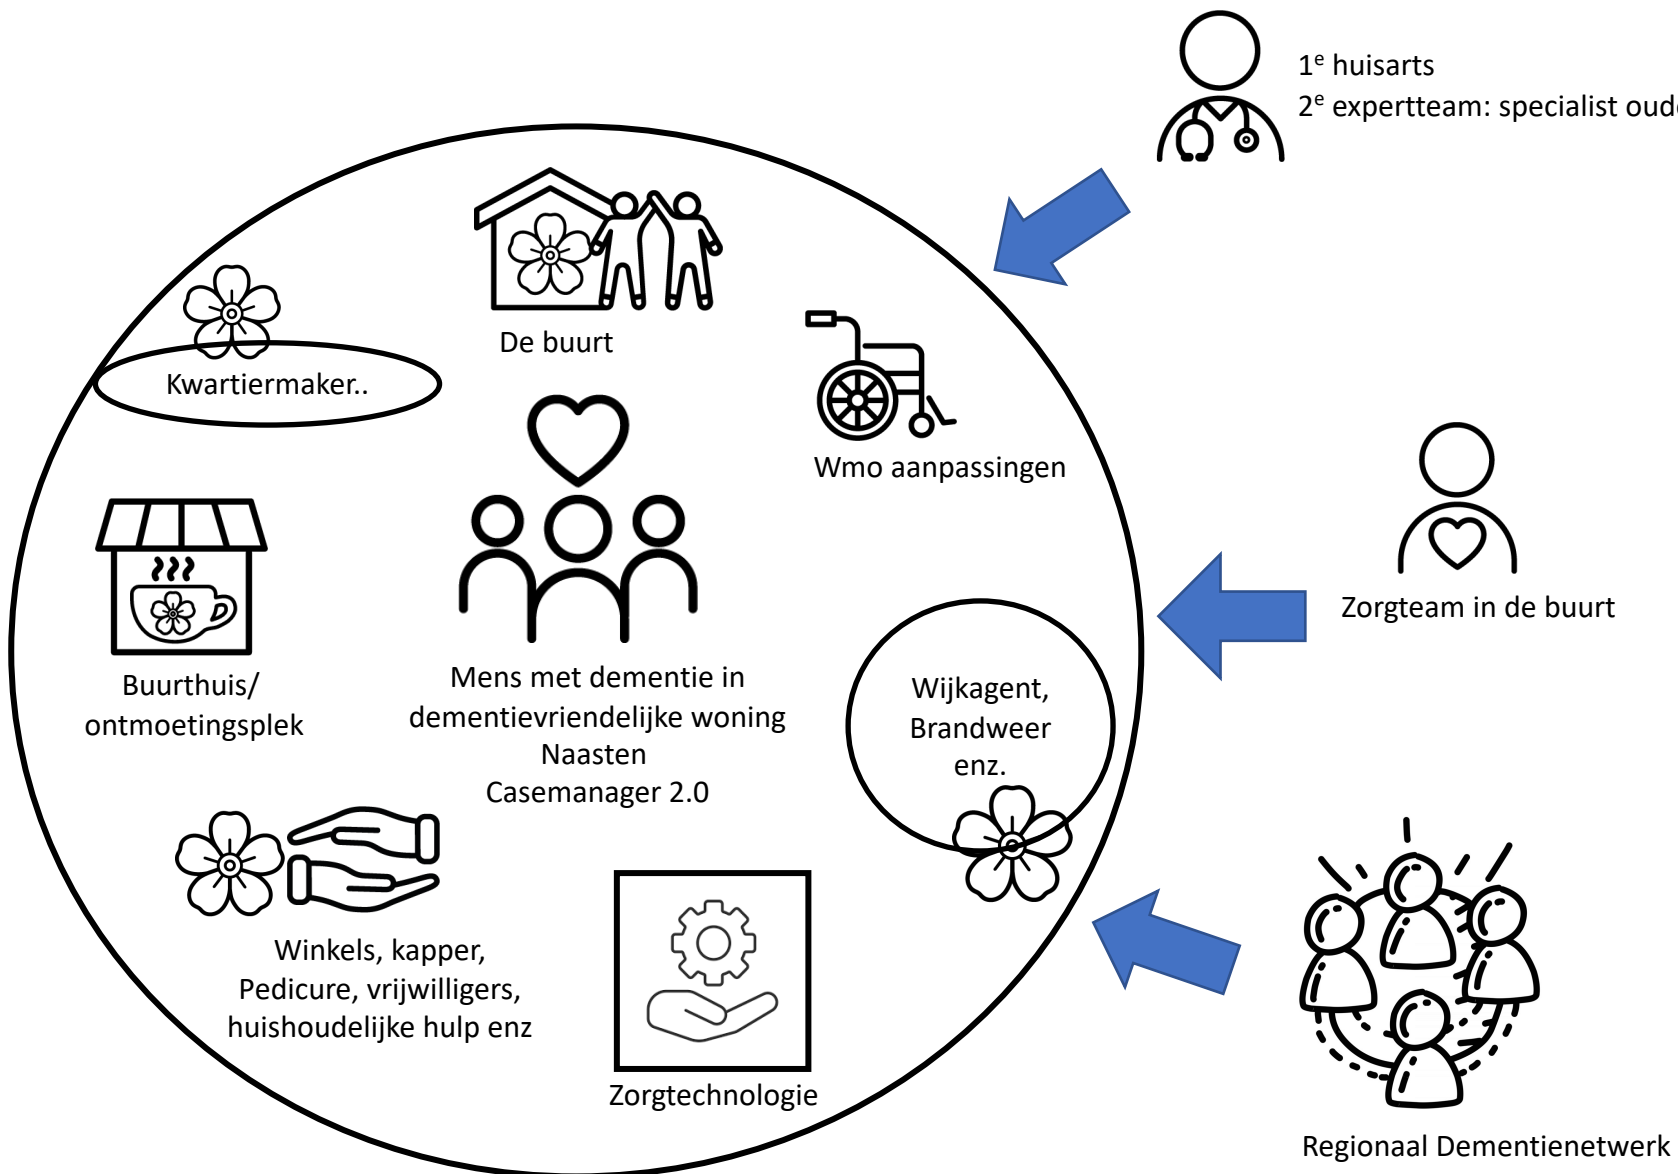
$1^e$ huisarts
$2^e$ expertteam: specialist oud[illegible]

De buurt

Kwartiermaker..

Wmo aanpassingen

Zorgteam in de buurt

Buurthuis/ ontmoetingsplek

Mens met dementie in dementievriendelijke woning
Naasten
Casemanager 2.0

Wijkagent, Brandweer enz.

Winkels, kapper, Pedicure, vrijwilligers, huishoudelijke hulp enz

Zorgtechnologie

Regionaal Dementienetwerk